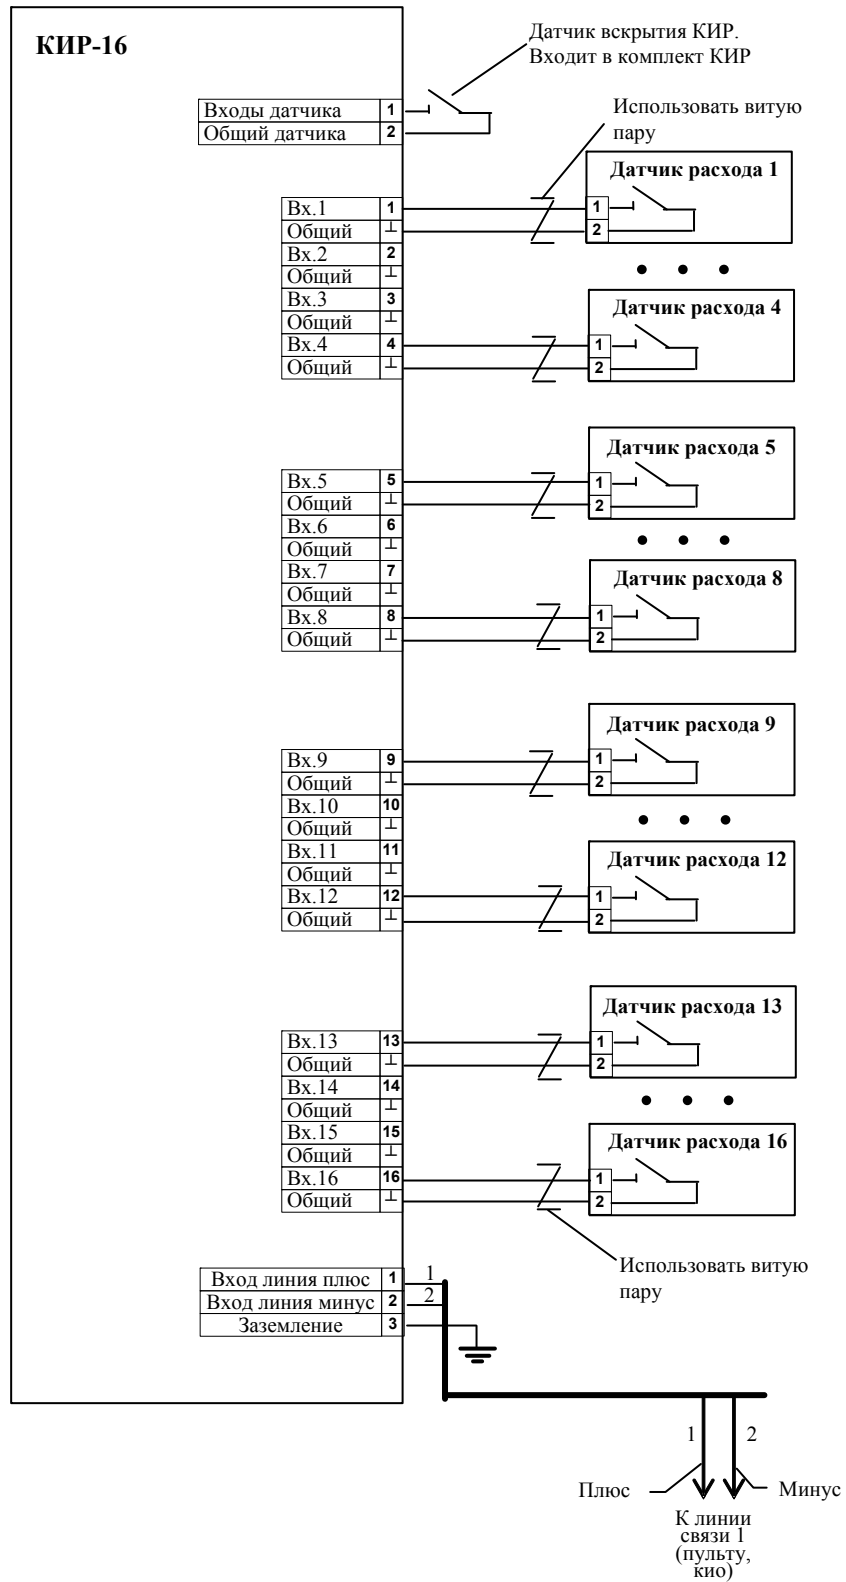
КИР-16

Датчик вскрытия КИР. Входит в комплект КИР

Входы датчика 1
Общий датчика 2

Использовать витую пару

Датчик расхода 1
1
2

Вх.1 1
Общий ⊥
Вх.2 2
Общий ⊥
Вх.3 3
Общий ⊥
Вх.4 4
Общий ⊥

Датчик расхода 4
1
2

Датчик расхода 5
1
2

Вх.5 5
Общий ⊥
Вх.6 6
Общий ⊥
Вх.7 7
Общий ⊥
Вх.8 8
Общий ⊥

Датчик расхода 8
1
2

Датчик расхода 9
1
2

Вх.9 9
Общий ⊥
Вх.10 10
Общий ⊥
Вх.11 11
Общий ⊥
Вх.12 12
Общий ⊥

Датчик расхода 12
1
2

Датчик расхода 13
1
2

Вх.13 13
Общий ⊥
Вх.14 14
Общий ⊥
Вх.15 15
Общий ⊥
Вх.16 16
Общий ⊥

Датчик расхода 16
1
2

Использовать витую пару

Вход линия плюс 1
Вход линия минус 2
Заземление 3

1
2

1
2

Плюс
Минус

К линии связи 1 (пульту, кио)